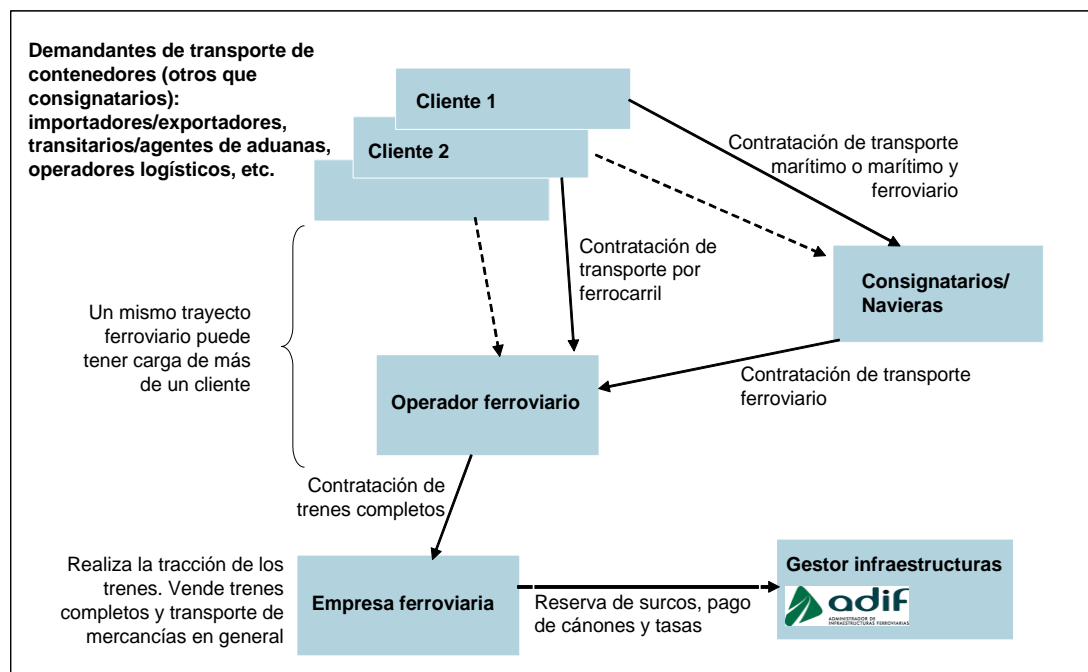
Demandantes de transporte de contenedores (otros que consignatarios): importadores/exportadores, transitarios/agentes de aduanas, operadores logísticos, etc.

Cliente 1

Cliente 2

Contratación de transporte marítimo o marítimo y ferroviario

Contratación de transporte por ferrocarril

Consignatarios/ Navieras

Un mismo trayecto ferroviario puede tener carga de más de un cliente

Operador ferroviario

Contratación de transporte ferroviario

Contratación de trenes completos

Realiza la tracción de los trenes. Vende trenes completos y transporte de mercancías en general

Empresa ferroviaria

Reserva de surcos, pago de cánones y tasas

Gestor infraestructuras

adif

ADMINISTRADOR DE INFRAESTRUCTURAS FERROVIARIAS